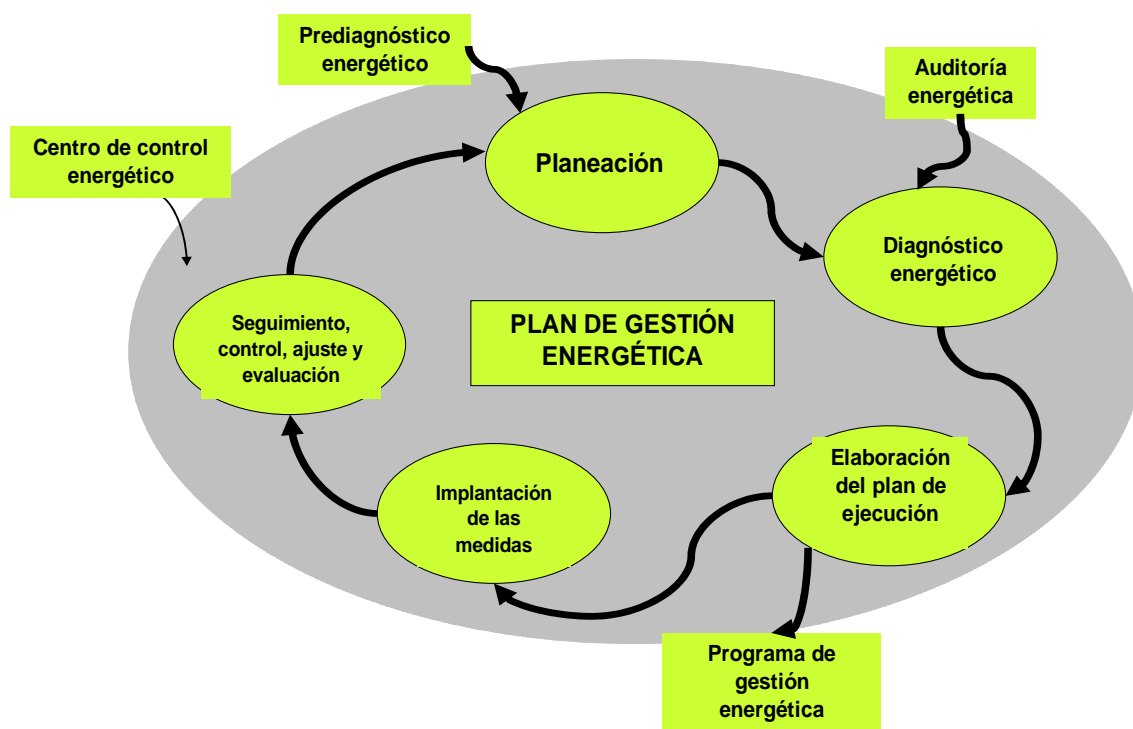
Prediagnóstico energético

Auditoría energética

Centro de control energético

Planeación

Diagnóstico energético

PLAN DE GESTIÓN ENERGÉTICA

Seguimiento, control, ajuste y evaluación

Elaboración del plan de ejecución

Implantación de las medidas

Programa de gestión energética